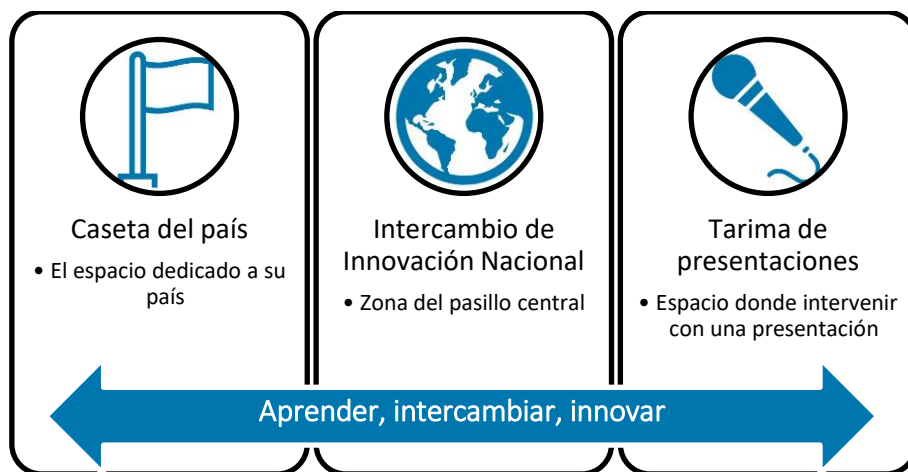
Caseta del país

• El espacio dedicado a su país

Intercambio de Innovación Nacional

• Zona del pasillo central

Tarima de presentaciones

• Espacio donde intervenir con una presentación

Aprender, intercambiar, innovar